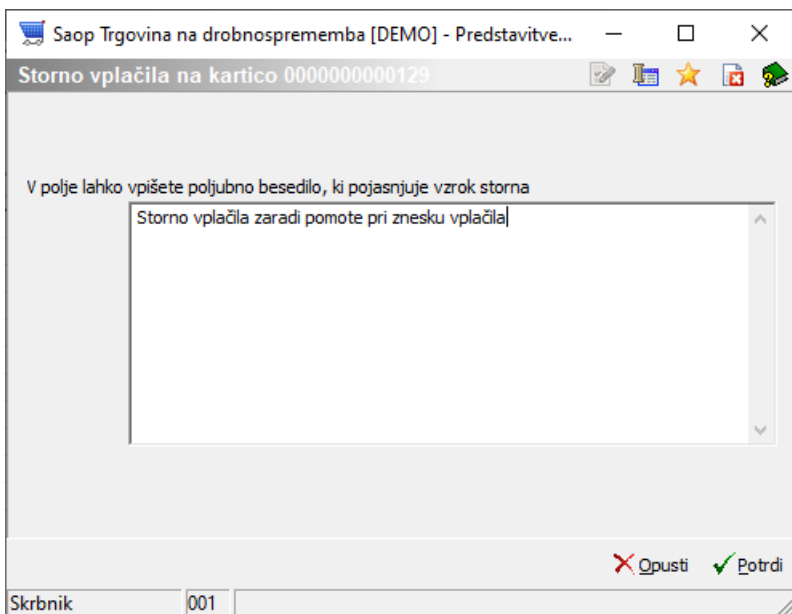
Saop Trgovina na drobnospremememba [DEMO] - Predstavitve...

Storno vplačila na kartico 0000000000129

V polje lahko vpišete poljubno besedilo, ki pojasnjuje vzrok storna

Storno vplačila zaradi pomote pri znesku vplačila

Opusti Potrdi

Skrbnik 001